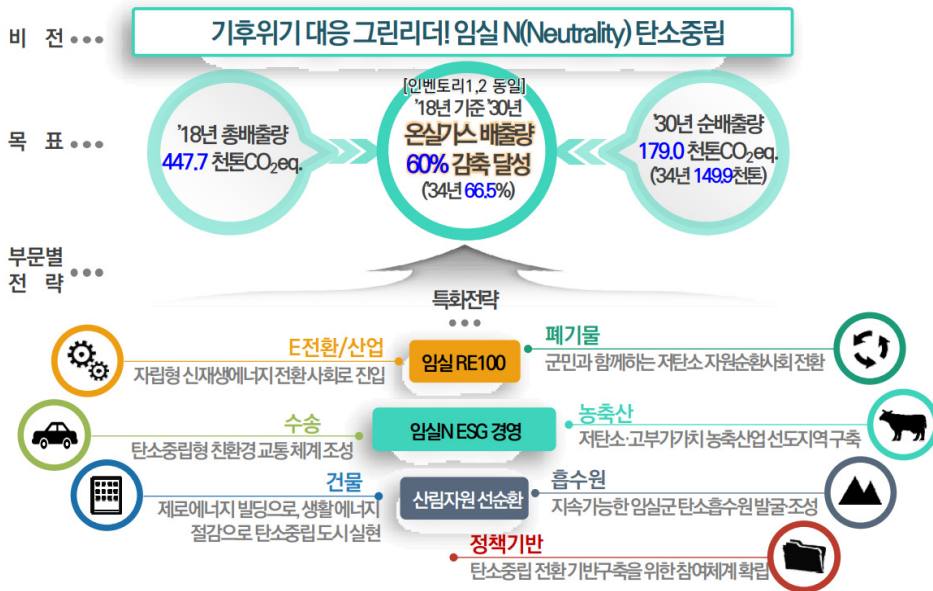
비 전

기후위기 대응 그린리더! 임실 N(Neutrality) 탄소중립

목 표

'18년 총배출량
447.7 천톤$CO_2$eq.

[인벤토리1,2 동일]
'18년 기준 '30년
온실가스 배출량
60% 감축 달성
('34년 66.5%)

'30년 순배출량
179.0 천톤$CO_2$eq.
('34년 149.9천톤)

부문별
전 략

특화전략

E전환/산업
자립형 신재생에너지 전환사회로 진입

임실 RE100

폐기물
군민과 함께하는 저탄소 자원순환사회 전환

수송
탄소중립형 친환경 교통체계 조성

임실N ESG 경영

농축산
저탄소·고부가가치 농축산업 선도지역 구축

건물
제로에너지 빌딩으로, 생활 에너지 절감으로 탄소중립 도시실현

산림자원 선순환

흡수원
지속가능한 임실군 탄소흡수원 발굴·조성

정책기반
탄소중립 전환 기반구축을 위한 참여체계 확립